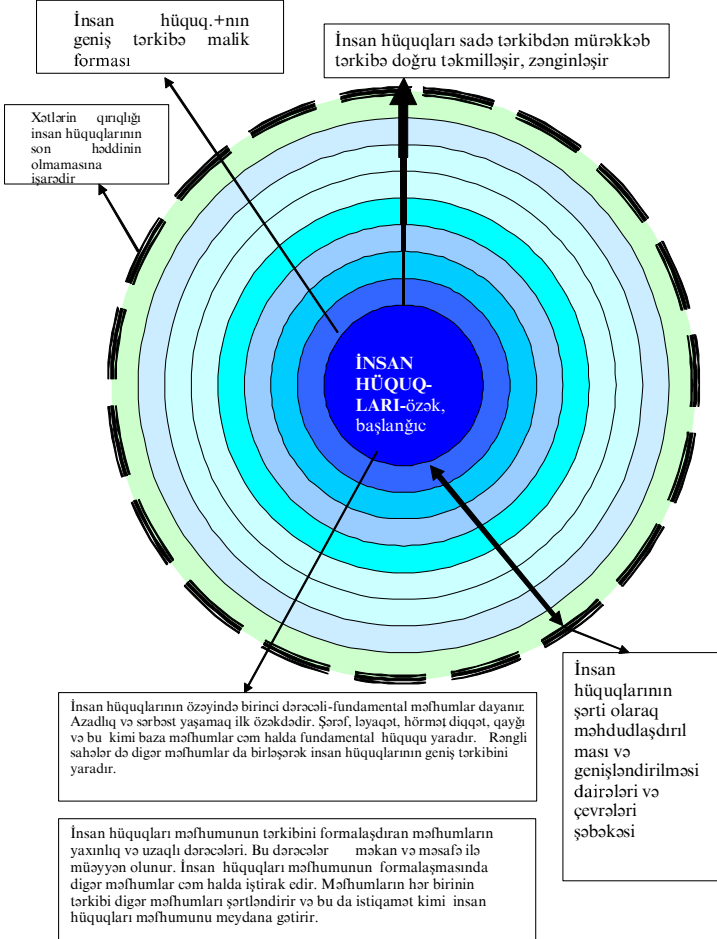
İnsan hüquq.+nın geniş tərkibə malik forması

İnsan hüquqları sadə tərkibdən mürəkkəb tərkibə doğru təkmilləşir, zənginləşir

Xətlərin qırıqlığı insan hüquqlarının son həddinin olmamasına işarədir

İNSAN HÜQUQ-LARI-özək, başlanğıc

İnsan hüquqlarının şərti olaraq məhdudlaşdırılması və genişləndirilməsi dairələri və çevrələri şəbəkəsi

İnsan hüquqlarının özəyində birinci dərəcəli-fundamental məfhumlar dayanır. Azadlıq və sərbəst yaşamaq ilk özəkdədir. Şərəf, ləyaqət, hörmət diqqət, qayğı və bu kimi baza məfhumlar cəm halda fundamental hüququ yaradır. Rəngli sahələr də digər məfhumlar da birləşərək insan hüquqlarının geniş tərkibini yaradır.

İnsan hüquqları məfhumunun tərkibini formalaşdıran məfhumların yaxınlıq və uzaqlı dərəcələri. Bu dərəcələr məkan və məsafə ilə müəyyən olunur. İnsan hüquqları məfhumunun formalaşmasında digər məfhumlar cəm halda iştirak edir. Məfhumların hər birinin tərkibi digər məfhumları şərtləndirir və bu da istiqamət kimi insan hüquqları məfhumunu meydana gətirir.